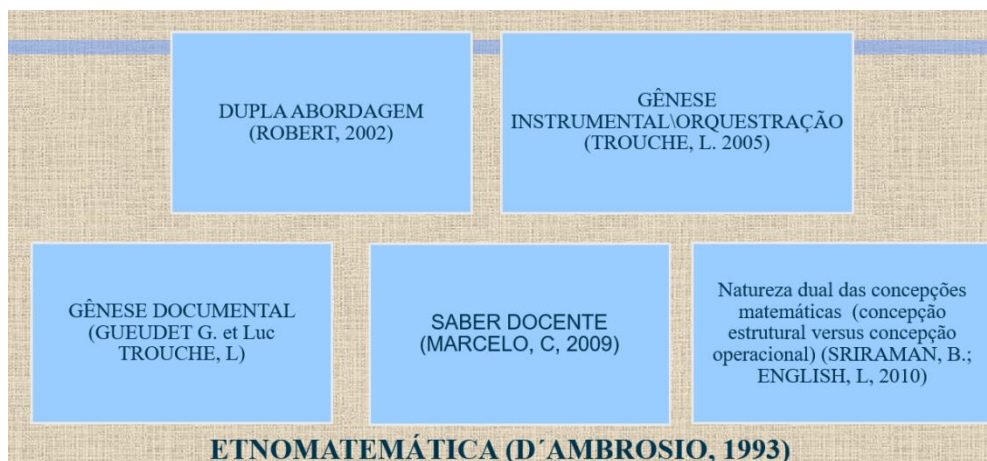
DUPLA ABORDAGEM
(ROBERT, 2002)

GÊNESE
INSTRUMENTAL\ORQUESTRAÇÃO
(TROUCHE, L. 2005)

GÊNESE DOCUMENTAL
(GUEUDET G. et Luc
TROUCHE, L)

SABER DOCENTE
(MARCELO, C, 2009)

Natureza dual das concepções matemáticas (concepção estrutural versus concepção operacional) (SRIRAMAN, B.; ENGLISH, L, 2010)

ETNOMATEMÁTICA (D´AMBROSIO, 1993)